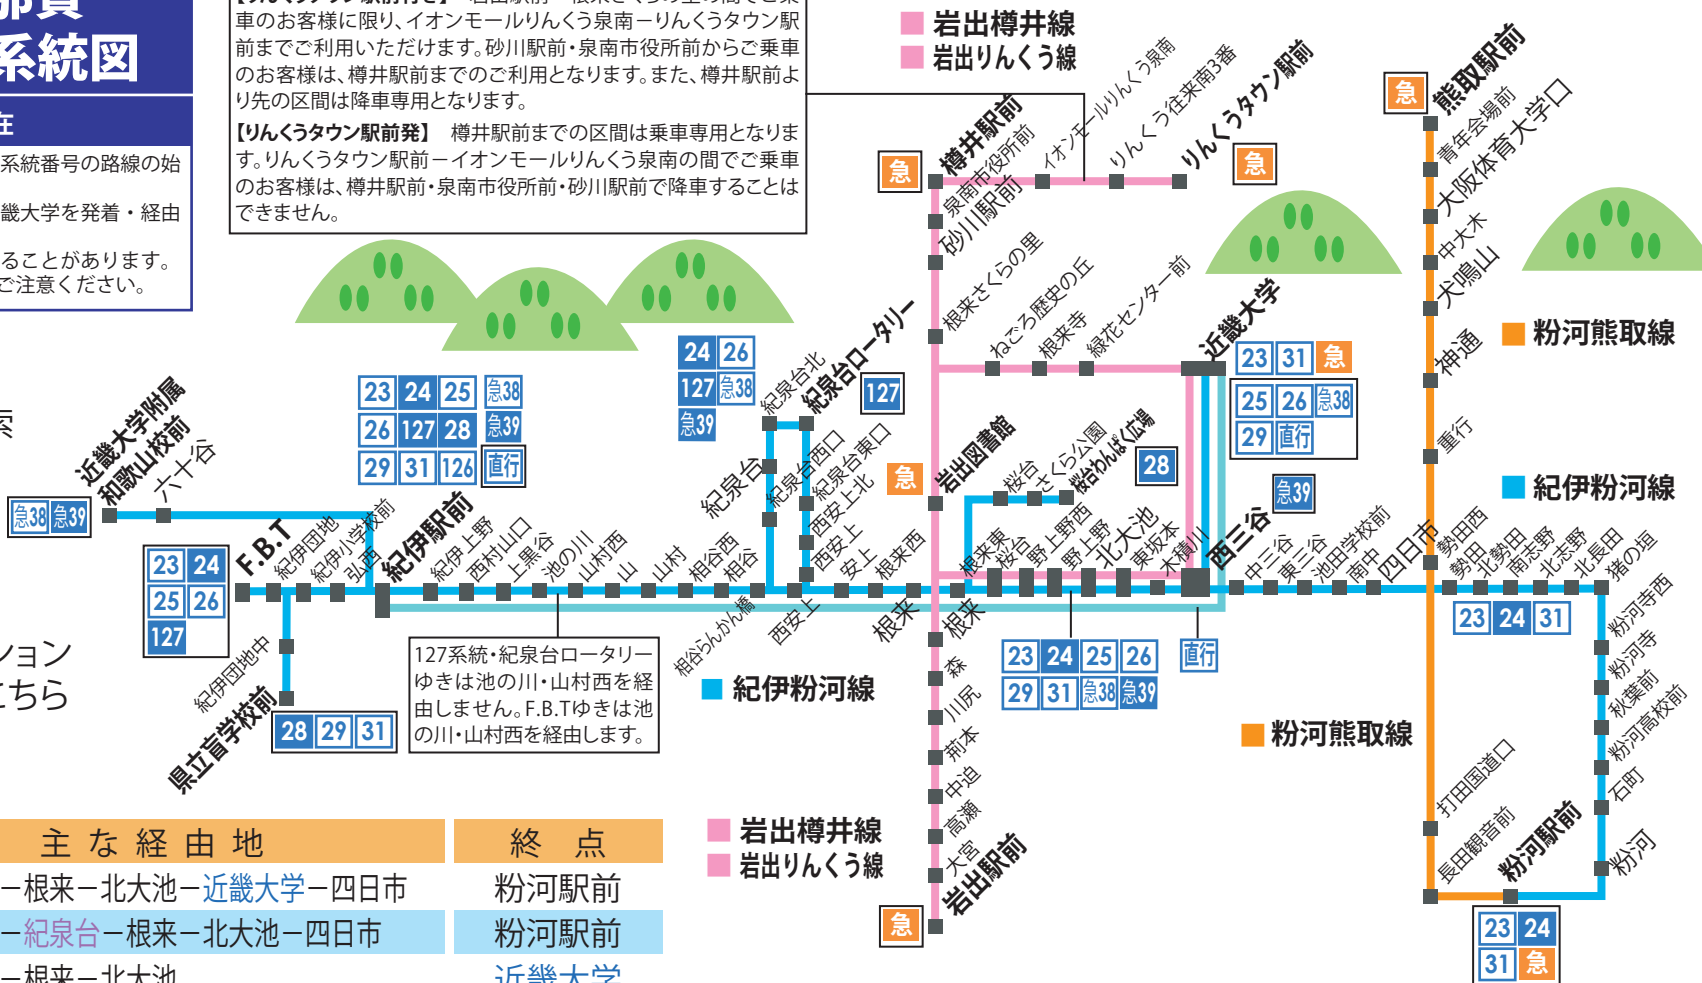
系統図

車のお客様に限り、イオンモールりんくう泉南ーりんくうタウン駅前までご利用いただけます。砂川駅前・泉南市役所前からご乗車のお客様は、樽井駅前までのご利用となります。また、樽井駅前より先の区間は降車専用となります。
【りんくうタウン駅前発】 樽井駅前までの区間は乗車専用となります。りんくうタウン駅前ーイオンモールりんくう泉南の間でご乗車のお客様は、樽井駅前・泉南市役所前・砂川駅前で降車することはできません。

系統番号の路線の始
畿大学を発着・経由
ることがあります。
ご注意ください。

岩出樽井線
岩出りんくう線
樽井駅前
泉南市役所前
イオンモールりんくう泉南
りんくう往来南3番
りんくうタウン駅前
急
急
砂川駅前
根来さくらの里
ねごろ歴史の丘
根来寺
緑花センター前
近畿大学
23 31 急
25 26 急38
29 直行
熊取駅前
急
青年会場前
大阪体育大学口
中大木
犬鳴山
神通
粉河熊取線
重行
紀伊粉河線

近畿大学附属和歌山校前
六十谷
急38 急39
23 24 25 急38
26 127 28 急39
29 31 126 直行
24 26
127 急38
急39
紀泉台北
紀泉台ロータリー
127
紀泉台西口
紀泉台東口
紀泉台上北
西安上
安上
根来西
急
岩出図書館
桜台
さくら公園
桜わんぱく広場
28
急39
F.B.T
紀伊団地
紀伊小学校前
弘西
紀伊駅前
紀伊上野
西村山口
上黒谷
池の川
山村西
山
山村
相谷西
相谷
紀泉台
根来東
桜台
野上野西
野上野
北大池
東坂本
木積川
西三谷
中三谷
東三谷
池田学校前
南中
四日市
勢田西
勢田
北勢田
南志野
北志野
北長田
猪の垣
粉河寺西
粉河寺
秋葉前
粉河高校前
石町
粉河
23 24
25 26
127
紀伊団地中
県立盲学校前
28 29 31
相谷らんかん橋
西安上
根来
根来
127系統・紀泉台ロータリーゆきは池の川・山村西を経由しません。F.B.Tゆきは池の川・山村西を経由します。
紀伊粉河線
森
川尻
荊本
中迫
高瀬
大宮
岩出駅前
急
23 24 25 26
29 31 急38 急39
直行
23 24 31
粉河熊取線
打田国道口
長田観音前
粉河駅前
23 24
31 急
岩出樽井線
岩出りんくう線

ション
ちら

| 主 な 経 由 地 | 終　点 |
|---|---|
| ー根来ー北大池ー近畿大学ー四日市 | 粉河駅前 |
| ー紀泉台ー根来ー北大池ー四日市 | 粉河駅前 |
| ー根来ー北大池 | 近畿大学 |